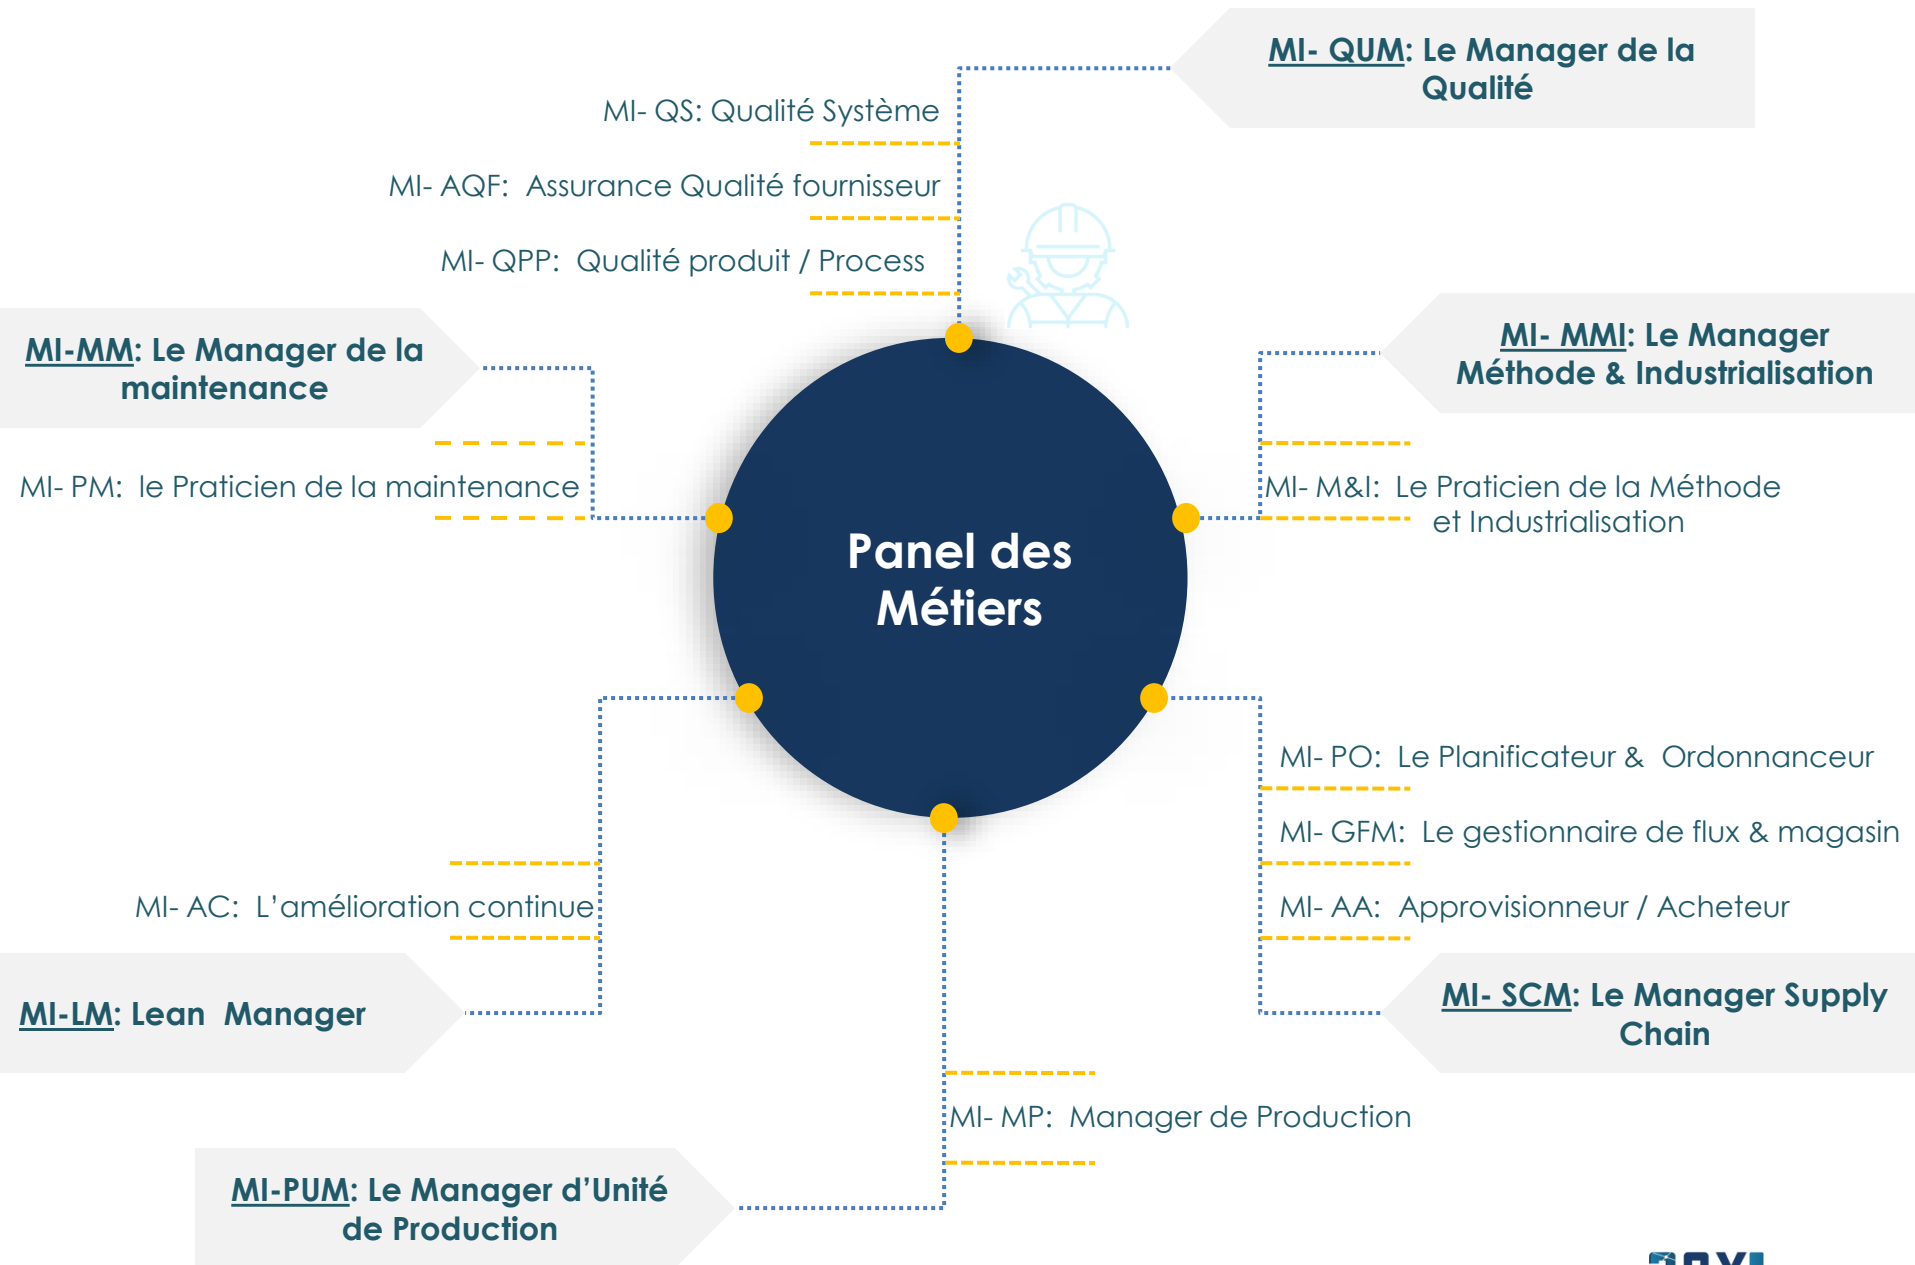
MI- QUM: Le Manager de la Qualité

MI- QS: Qualité Système

MI- AQF: Assurance Qualité fournisseur

MI- QPP: Qualité produit / Process

MI-MM: Le Manager de la maintenance

MI- PM: le Praticien de la maintenance

MI- MMI: Le Manager Méthode & Industrialisation

MI- M&I: Le Praticien de la Méthode et Industrialisation

Panel des Métiers

MI- PO: Le Planificateur & Ordonnanceur

MI- GFM: Le gestionnaire de flux & magasin

MI- AA: Approvisionneur / Acheteur

MI- SCM: Le Manager Supply Chain

MI- AC: L'amélioration continue

MI-LM: Lean Manager

MI- MP: Manager de Production

MI-PUM: Le Manager d'Unité de Production

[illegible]